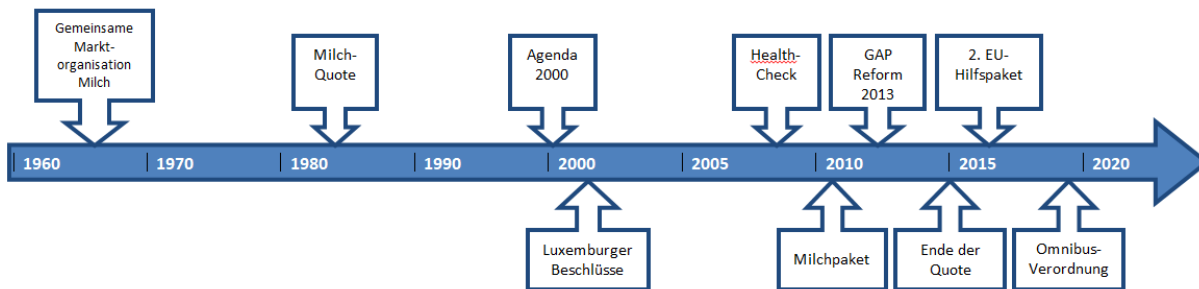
Gemeinsame Markt-organisation Milch

Milch-Quote

Agenda 2000

Health-Check

GAP Reform 2013

2. EU-Hilfspaket

1960 | 1970 | 1980 | 1990 | 2000 | 2005 | 2010 | 2015 | 2020

Luxemburger Beschlüsse

Milchpaket

Ende der Quote

Omnibus-Verordnung